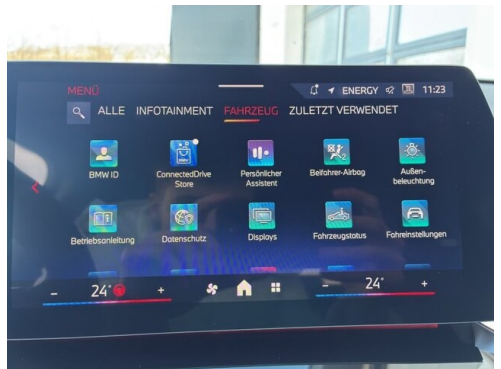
MENÜ

ENERGY 11:23

ALLE INFOTAINMENT FAHRZEUG ZULETZT VERWENDET

BMW ID

ConnectedDrive Store

Persönlicher Assistent

Beifahrer-Airbag

Außenbeleuchtung

Betriebsanleitung

Datenschutz

Displays

Fahrzeugstatus

Fahreinstellungen

- 24° +

- 24° +